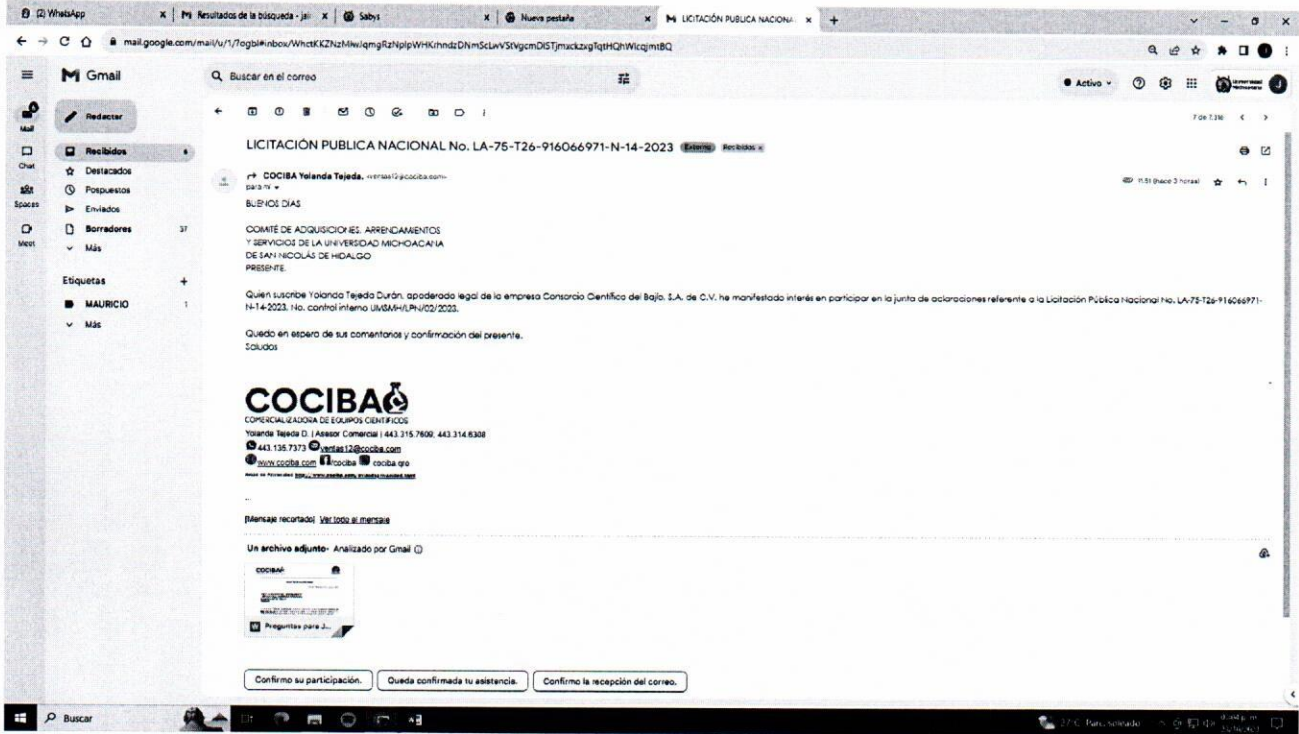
(2) WhatsApp | Resultados de la búsqueda - ja | Sabys | Nueva pestaña | LICITACIÓN PUBLICA NACIONAL | +

mail.google.com/mail/u/1/?ogbl#inbox/WhctKKZNzMlwJqmgRzNplpWHKhndzDNmScLwVStVgcmDlSTjmackzxgTqtHQhWlcqjmtBQ

Gmail

Buscar en el correo

Activo

Mail
Chat
Spaces
Meet

Redactar

Recibidos
Destacados
Pospuestos
Enviados
Borradores 37
Más

Etiquetas +
MAURICIO 1
Más

7 de 7.316

LICITACIÓN PUBLICA NACIONAL No. LA-75-T26-916066971-N-14-2023 Externo Recibidos x

COCIBA Yolanda Tejeda. <ventas12@cociba.com>
para mí

11:51 (hace 3 horas)

BUENOS DÍAS

COMITÉ DE ADQUISICIONES, ARRENDAMIENTOS
Y SERVICIOS DE LA UNIVERSIDAD MICHOACANA
DE SAN NICOLÁS DE HIDALGO
PRESENTE.

Quien suscribe Yolanda Tejeda Durán, apoderado legal de la empresa Consorcio Científico del Bajío, S.A. de C.V. he manifestado interés en participar en la junta de aclaraciones referente a la Licitación Pública Nacional No. LA-75-T26-916066971-N-14-2023. No. control interno UMSNH/LPN/02/2023.

Quedo en espera de sus comentarios y confirmación del presente.
Saludos

COCIBA
COMERCIALIZADORA DE EQUIPOS CIENTÍFICOS
Yolanda Tejeda D. | Asesor Comercial | 443.315.7609, 443.314.6308
443.135.7373 ventas12@cociba.com
www.cociba.com /cociba cociba.gro
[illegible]

...

[Mensaje recortado] Ver todo el mensaje

Un archivo adjunto · Analizado por Gmail

Preguntas para J...

Confirmo su participación. | Queda confirmada tu asistencia. | Confirmo la recepción del correo.

Buscar
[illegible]